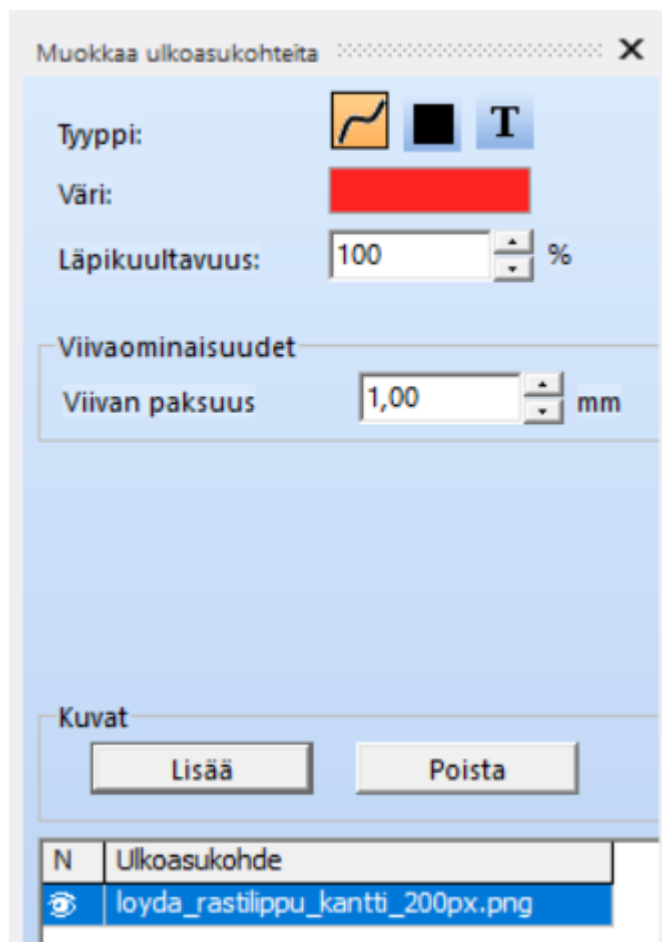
Muokkaa ulkoasukohteita ✕

Tyyppi: T

Väri:

Läpikuultavuus: 100 %

Viivaominaisuudet

Viivan paksuus 1,00 mm

Kuvat

Lisää Poista

| N | Ulkoasukohde |
|---|---|
| | loyda_rastilippu_kantti_200px.png |